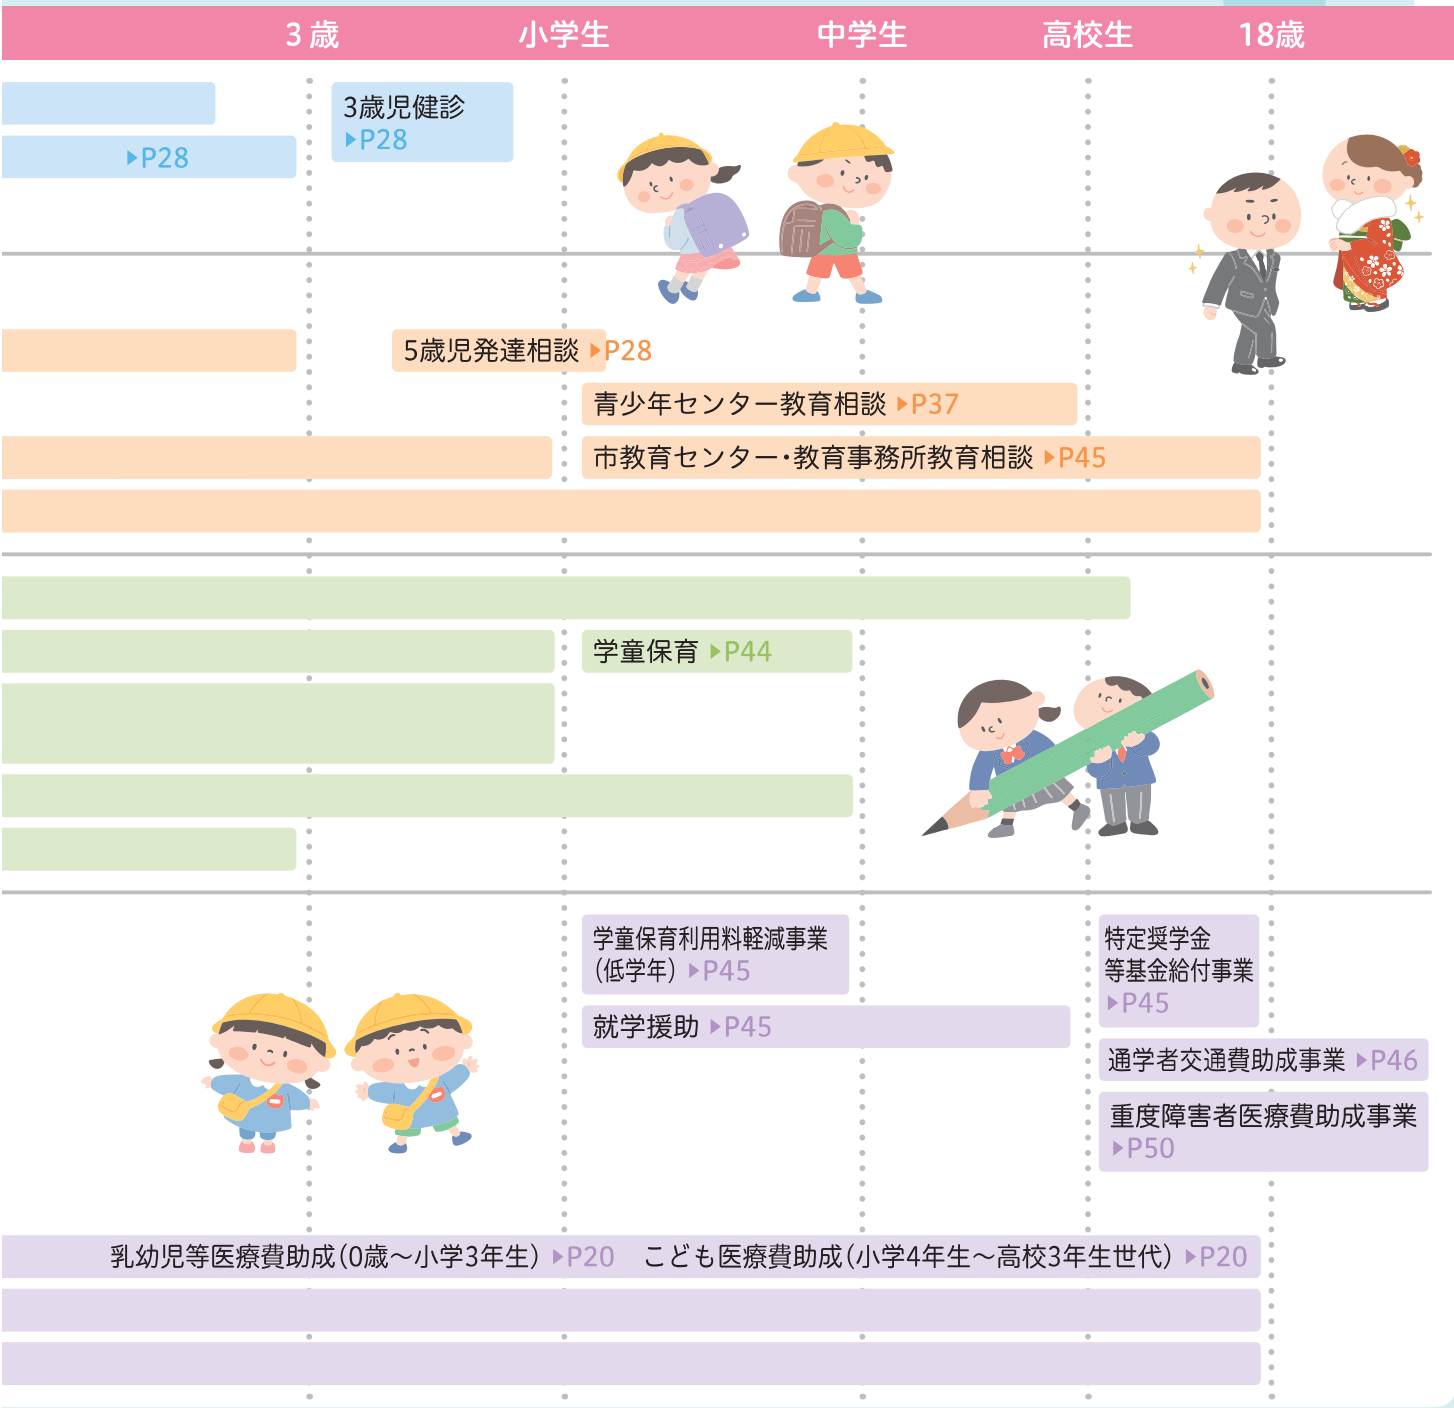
3歳　小学生　中学生　高校生　18歳

▸P28

3歳児健診
▸P28

5歳児発達相談 ▸P28

青少年センター教育相談 ▸P37

市教育センター・教育事務所教育相談 ▸P45

学童保育 ▸P44

学童保育利用料軽減事業（低学年）▸P45

就学援助 ▸P45

特定奨学金等基金給付事業 ▸P45

通学者交通費助成事業 ▸P46

重度障害者医療費助成事業 ▸P50

乳幼児等医療費助成（0歳～小学3年生）▸P20　こども医療費助成（小学4年生～高校3年生世代）▸P20